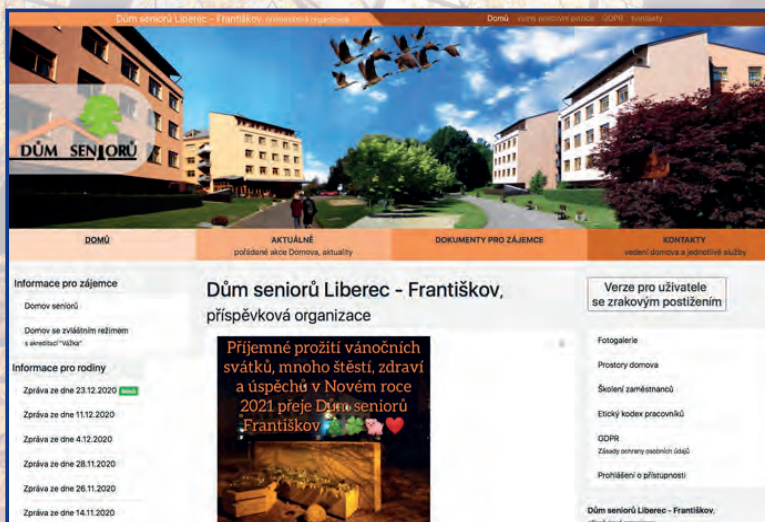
Dům seniorů Liberec - Františkov, příspěvková organizace

Domů Volná pracovní pozice GDPR Kontakty

DŮM SENIORŮ

DOMŮ

AKTUÁLNĚ
pořádané akce Domova, aktuality

DOKUMENTY PRO ZÁJEMCE

KONTAKTY
vedení domova a jednotlivé služby

Informace pro zájemce

Domov seniorů

Domov se zvláštním režimem s akreditací "Vážka"

Informace pro rodiny

Zpráva ze dne 23.12.2020 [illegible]

Zpráva ze dne 11.12.2020

Zpráva ze dne 4.12.2020

Zpráva ze dne 28.11.2020

Zpráva ze dne 26.11.2020

Zpráva ze dne 14.11.2020

Dům seniorů Liberec - Františkov,
příspěvková organizace

Příjemné prožití vánočních svátků, mnoho štěstí, zdraví a úspěchů v Novém roce 2021 přeje Dům seniorů Františkov

Verze pro uživatele se zrakovým postižením

Fotogalerie

Prostory domova

Školení zaměstnanců

Etický kodex pracovníků

GDPR
Zásady ochrany osobních údajů

Prohlášení o přístupnosti

Dům seniorů Liberec - Františkov,
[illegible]